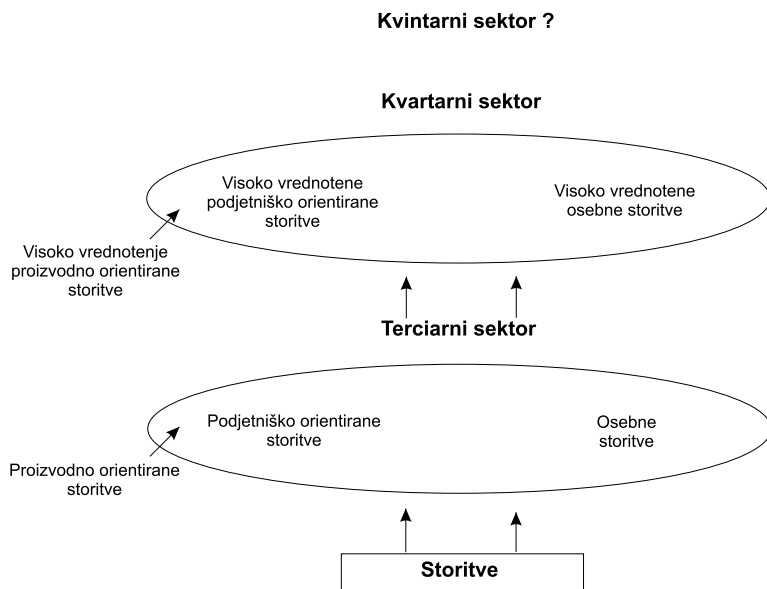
Kvintarni sektor ?

Kvartarni sektor

Visoko vrednotene podjetniško orientirane storitve

Visoko vrednotene osebne storitve

Visoko vrednotenje proizvodno orientirane storitve

Terciarni sektor

Podjetniško orientirane storitve

Osebne storitve

Proizvodno orientirane storitve

Storitve